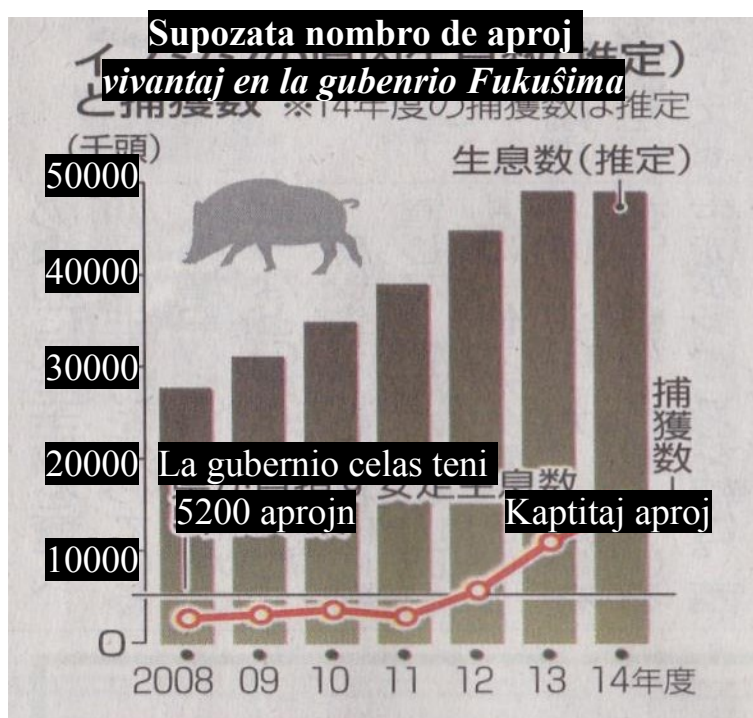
Supozata nombro de aproj
vivantaj en la gubenrio Fukuŝima

※14年度の捕獲数は推定

(千頭)

生息数(推定)

50000
40000
30000
20000
10000
0

La gubernio celas teni 5200 aprojn

Kaptitaj aproj

捕獲数

2008 09 10 11 12 13 14年度